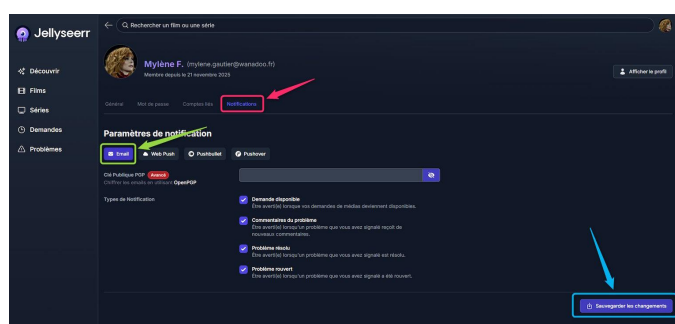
Jellyseerr

Rechercher un film ou une série

Découvrir
Films
Séries
Demandes
Problèmes

Mylène F. (mylene.gautier@wanadoo.fr)
Membre depuis le 21 novembre 2025

Afficher le profil

Général Mot de passe Comptes liés Notifications

Paramètres de notification

Email Web Push Pushbullet Pushover

Clé Publique PGP Avancé
Chiffrer les emails en utilisant OpenPGP

Types de Notification

Demande disponible
Être averti(e) lorsque vos demandes de médias deviennent disponibles.

Commentaires du problème
Être averti(e) lorsqu'un problème que vous avez signalé reçoit de nouveaux commentaires.

Problème résolu
Être averti(e) lorsqu'un problème que vous avez signalé est résolu.

Problème rouvert
Être averti(e) lorsqu'un problème que vous avez signalé a été rouvert.

Sauvegarder les changements